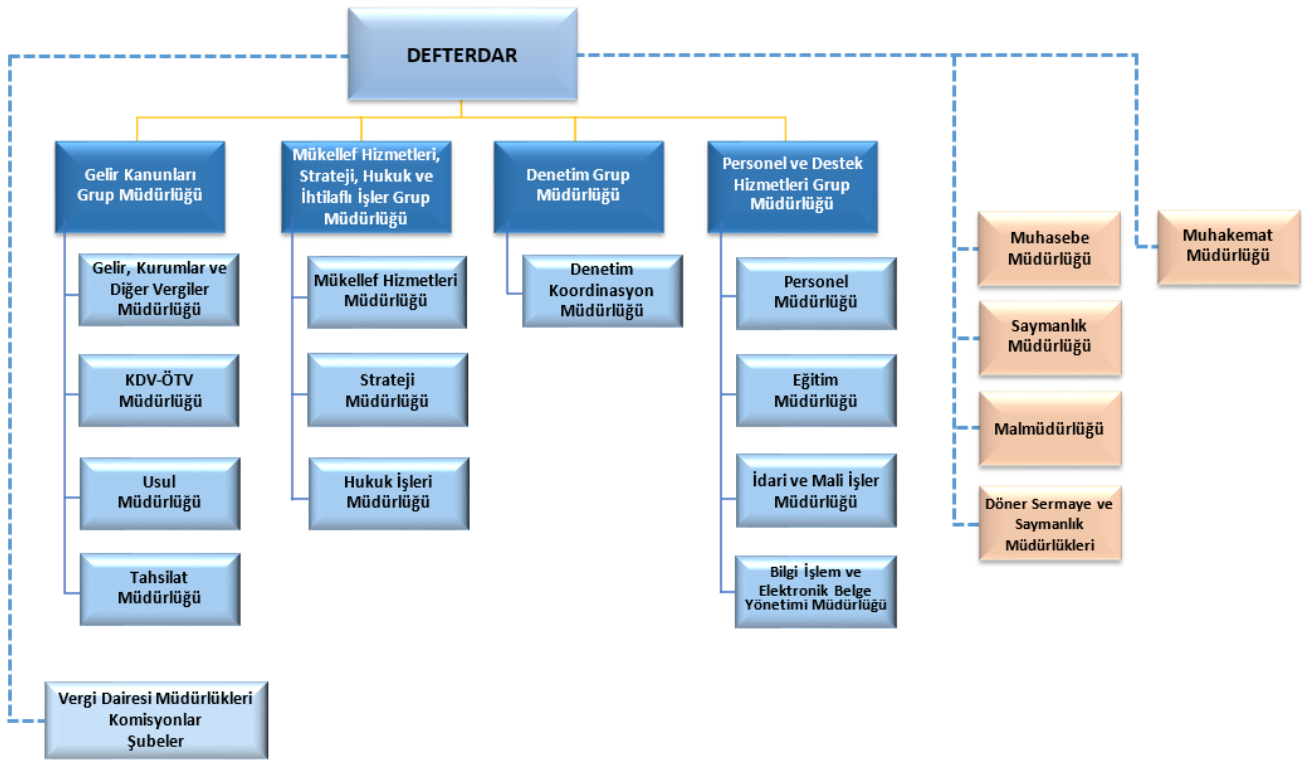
DEFTERDAR

Gelir Kanunları Grup Müdürlüğü

Gelir, Kurumlar ve Diğer Vergiler Müdürlüğü

KDV-ÖTV Müdürlüğü

Usul Müdürlüğü

Tahsilat Müdürlüğü

Mükellef Hizmetleri, Strateji, Hukuk ve İhtilaflı İşler Grup Müdürlüğü

Mükellef Hizmetleri Müdürlüğü

Strateji Müdürlüğü

Hukuk İşleri Müdürlüğü

Denetim Grup Müdürlüğü

Denetim Koordinasyon Müdürlüğü

Personel ve Destek Hizmetleri Grup Müdürlüğü

Personel Müdürlüğü

Eğitim Müdürlüğü

İdari ve Mali İşler Müdürlüğü

Bilgi İşlem ve Elektronik Belge Yönetimi Müdürlüğü

Muhasebe Müdürlüğü

Saymanlık Müdürlüğü

Malmüdürlüğü

Döner Sermaye ve Saymanlık Müdürlükleri

Muhakemat Müdürlüğü

Vergi Dairesi Müdürlükleri Komisyonlar Şubeler